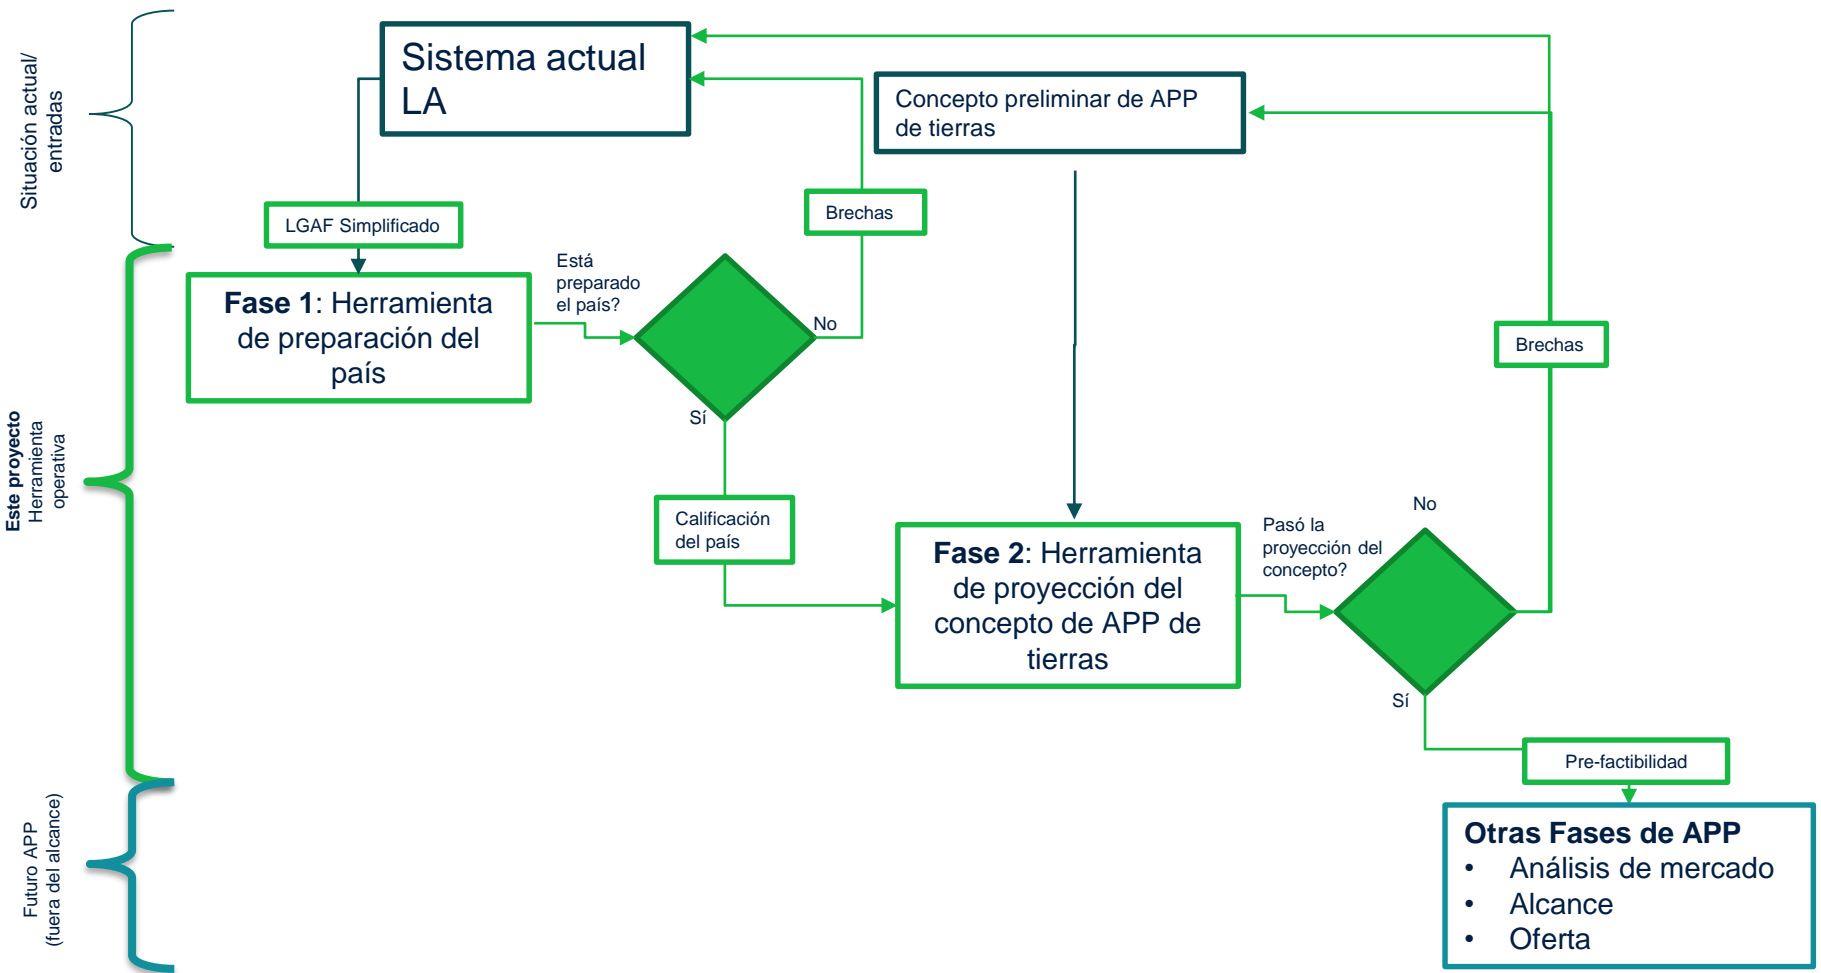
Situación actual/ entradas

Sistema actual LA

Concepto preliminar de APP de tierras

LGAF Simplificado

Brechas

Este proyecto Herramienta operativa

Fase 1: Herramienta de preparación del país

Está preparado el país?

No

Sí

Brechas

Calificación del país

Fase 2: Herramienta de proyección del concepto de APP de tierras

Pasó la proyección del concepto?

No

Sí

Pre-factibilidad

Futuro APP (fuera del alcance)

Otras Fases de APP
• Análisis de mercado
• Alcance
• Oferta